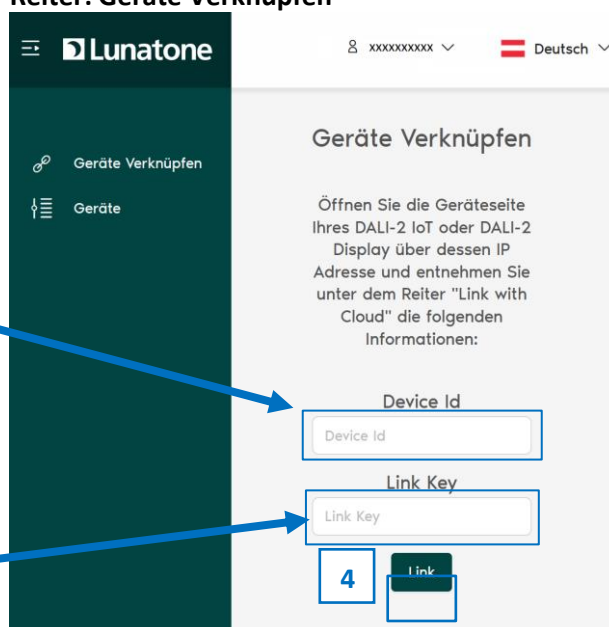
Reiter: Geräte Verknüpfen

Lunatone

xxxxxxxxxx

Deutsch

Geräte Verknüpfen

Geräte

Geräte Verknüpfen

Öffnen Sie die Geräteseite Ihres DALI-2 IoT oder DALI-2 Display über dessen IP Adresse und entnehmen Sie unter dem Reiter "Link with Cloud" die folgenden Informationen:

Device Id

Device Id

Link Key

Link Key

4

Link